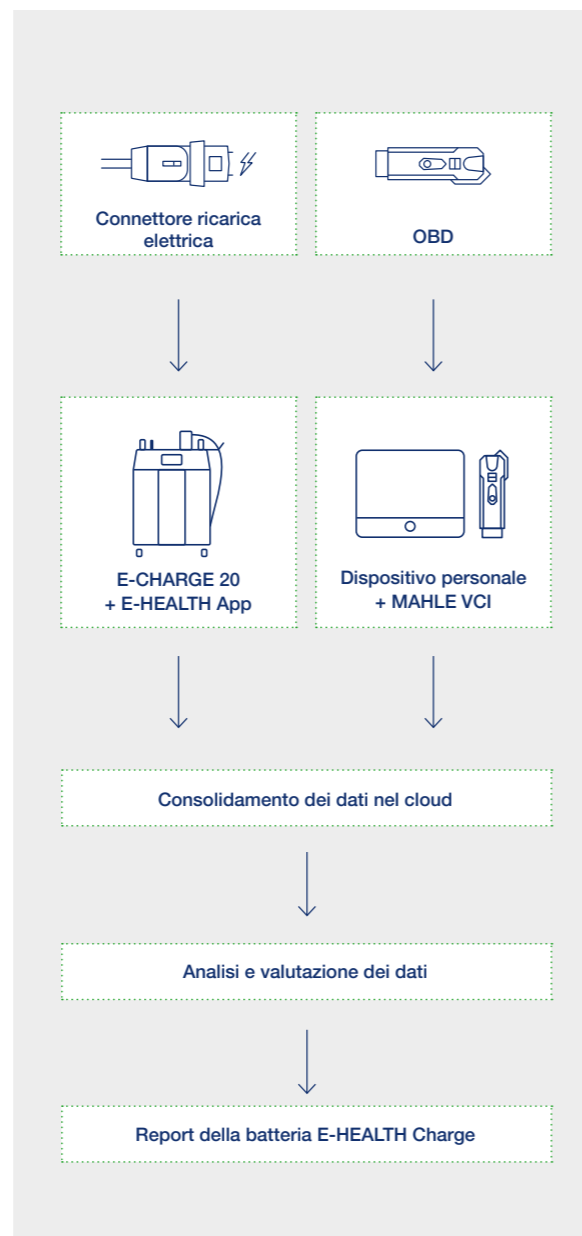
Connettore ricarica elettrica

OBD

E-CHARGE 20
+ E-HEALTH App

Dispositivo personale
+ MAHLE VCI

Consolidamento dei dati nel cloud

Analisi e valutazione dei dati

Report della batteria E-HEALTH Charge